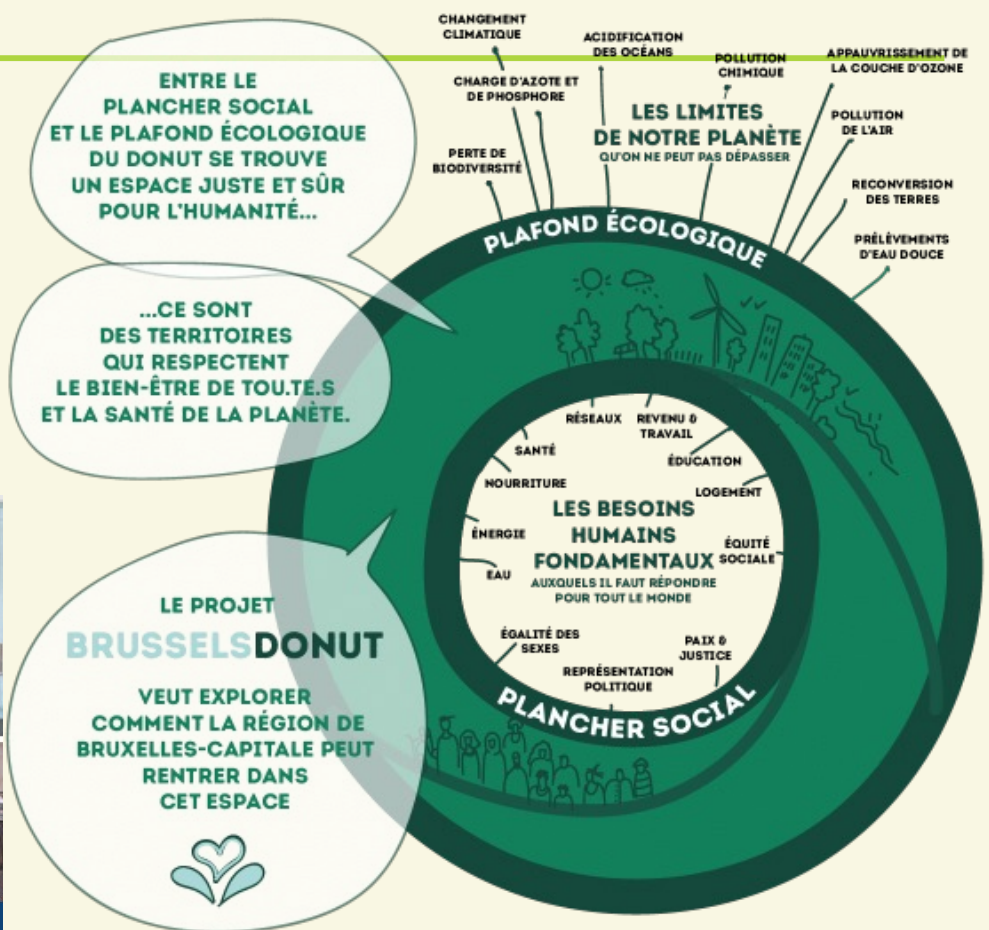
ENTRE LE PLANCHER SOCIAL ET LE PLAFOND ÉCOLOGIQUE DU DONUT SE TROUVE UN ESPACE JUSTE ET SÛR POUR L'HUMANITÉ...

...CE SONT DES TERRITOIRES QUI RESPECTENT LE BIEN-ÊTRE DE TOU.TE.S ET LA SANTÉ DE LA PLANÈTE.

LE PROJET BRUSSELSDONUT VEUT EXPLORER COMMENT LA RÉGION DE BRUXELLES-CAPITALE PEUT RENTRER DANS CET ESPACE

CHANGEMENT CLIMATIQUE

ACIDIFICATION DES OCÉANS

POLLUTION CHIMIQUE

APPAUVRISSEMENT DE LA COUCHE D'OZONE

CHARGE D'AZOTE ET DE PHOSPHORE

LES LIMITES DE NOTRE PLANÈTE
QU'ON NE PEUT PAS DÉPASSER

POLLUTION DE L'AIR

PERTE DE BIODIVERSITÉ

RECONVERSION DES TERRES

PRÉLÈVEMENTS D'EAU DOUCE

PLAFOND ÉCOLOGIQUE

RÉSEAUX

REVENU & TRAVAIL

SANTÉ

ÉDUCATION

NOURRITURE

LOGEMENT

LES BESOINS HUMAINS FONDAMENTAUX
AUXQUELS IL FAUT RÉPONDRE POUR TOUT LE MONDE

ÉNERGIE

ÉQUITÉ SOCIALE

EAU

ÉGALITÉ DES SEXES

PAIX & JUSTICE

REPRÉSENTATION POLITIQUE

PLANCHER SOCIAL